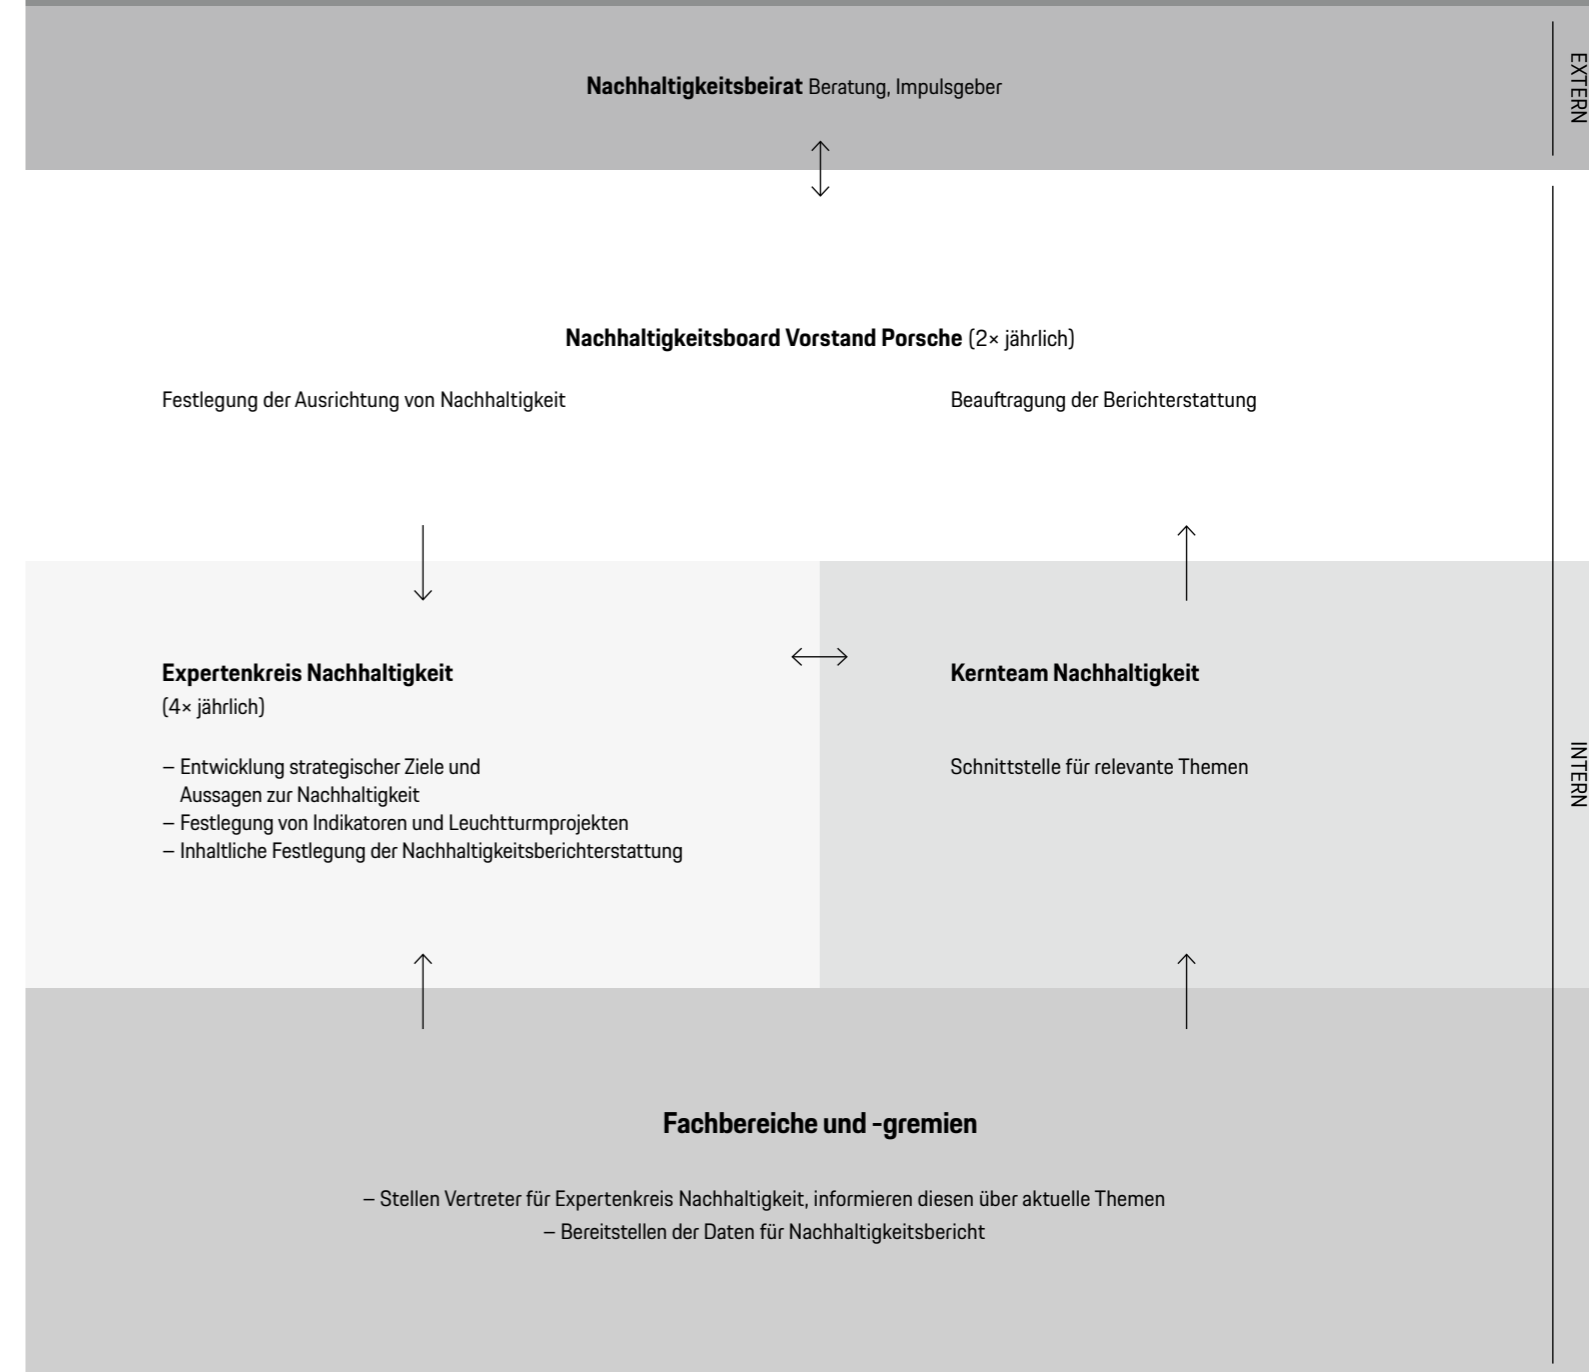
**Nachhaltigkeitsbeirat** Beratung, Impulsgeber

EXTERN

**Nachhaltigkeitsboard Vorstand Porsche** (2× jährlich)

Festlegung der Ausrichtung von Nachhaltigkeit

Beauftragung der Berichterstattung

**Expertenkreis Nachhaltigkeit**
(4× jährlich)

– Entwicklung strategischer Ziele und Aussagen zur Nachhaltigkeit
– Festlegung von Indikatoren und Leuchtturmprojekten
– Inhaltliche Festlegung der Nachhaltigkeitsberichterstattung

**Kernteam Nachhaltigkeit**

Schnittstelle für relevante Themen

INTERN

**Fachbereiche und -gremien**

– Stellen Vertreter für Expertenkreis Nachhaltigkeit, informieren diesen über aktuelle Themen
– Bereitstellen der Daten für Nachhaltigkeitsbericht